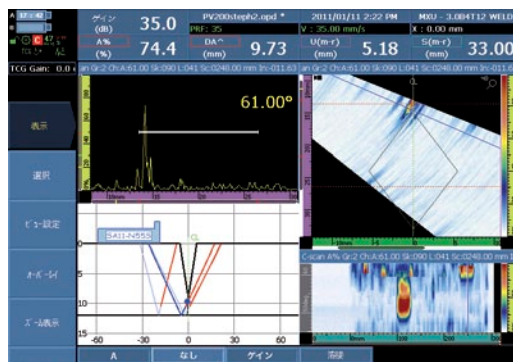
ゲイン (dB) 35.0
PV200steph2.opd *
PRF: 35
2011/01/11 2:22 PM
V: 35.00 mm/s
MXU - 3.0B4T12 WELD
X: 0.00 mm
A% (%) 74.4
DA^ (mm) 9.73
U(m-r) (mm) 5.18
S(m-r) (mm) 33.00
TCG Gain: 0.0 s
an Gr:2 Ch:A:61.00 Sk:090 L:041 Sc:0248.00 mm In:-011.63
an Gr:2 Ch:A:61.00 Sk:090 L:041 Sc:0248.00 mm In:-011.63
61.00°
表示
選択
ビュー設定
オーバーレイ
ズーム表示
SA11-N55S
C-scan A% Gr:2 Ch:A:61.00 Sk:090 L:041 Sc:0248.00 mm In:
-60
-30
0
30
60
5
10
15
A
なし
ゲイン
消去